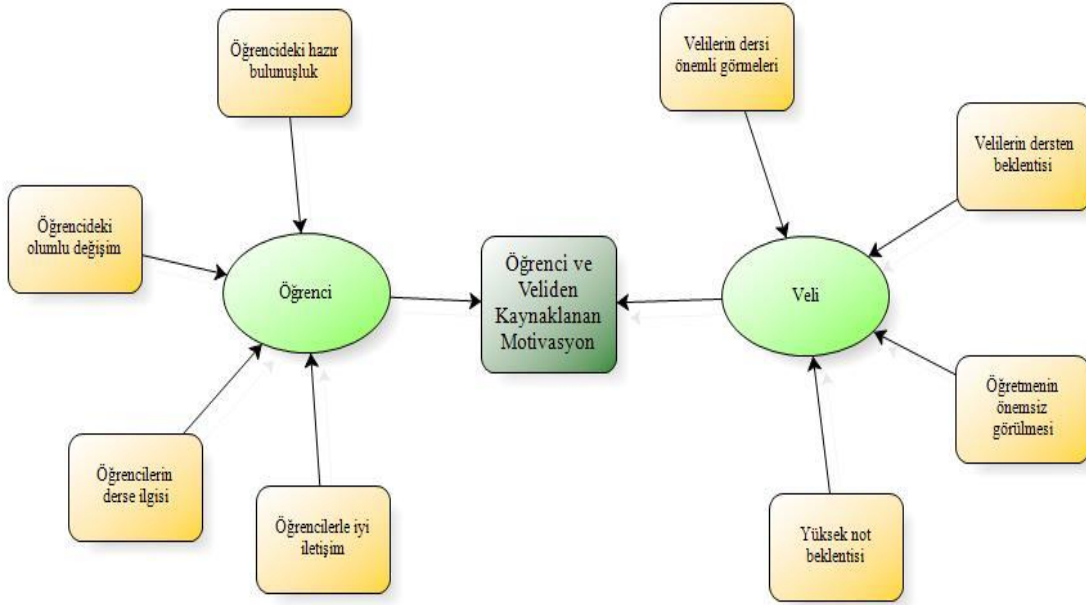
Öğrencideki hazır bulunuşluk

Öğrencideki olumlu değişim

Öğrenci

Öğrencilerin derse ilgisi

Öğrencilerle iyi iletişim

Öğrenci ve Veliden Kaynaklanan Motivasyon

Velilerin dersi önemli görmeleri

Velilerin dersten beklentisi

Veli

Öğretmenin önemsiz görülmesi

Yüksek not beklentisi